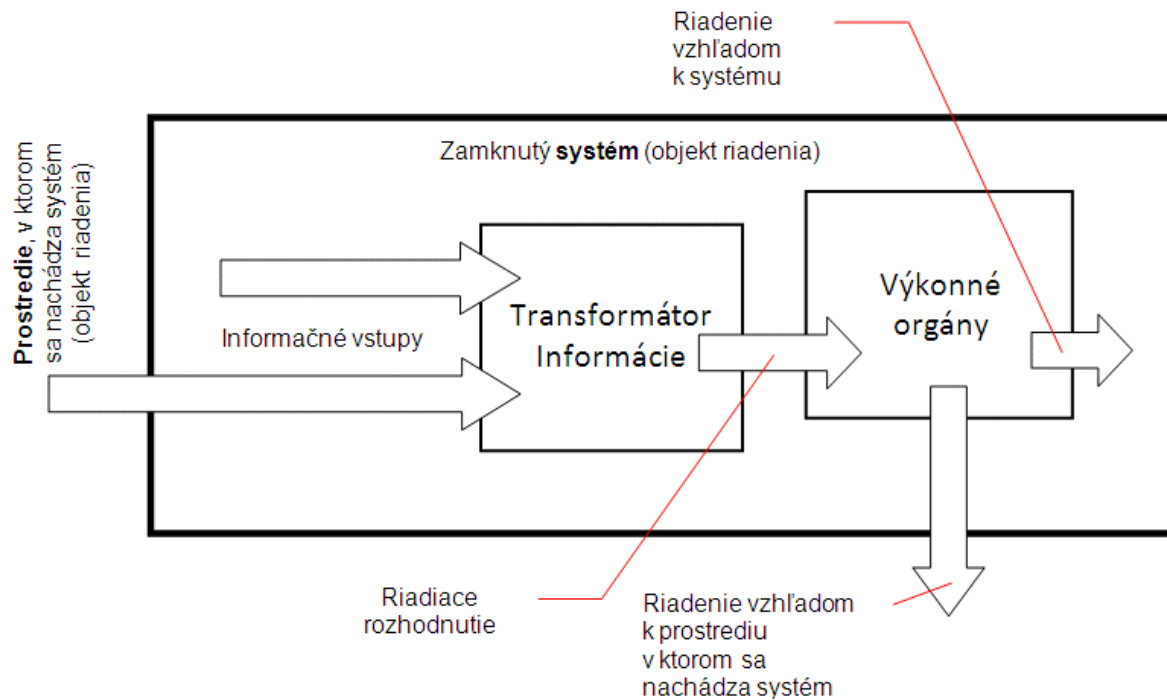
Riadenie vzhľadom k systému

Prostredie, v ktorom sa nachádza systém (objekt riadenia)

Zamknutý systém (objekt riadenia)

Informačné vstupy

Transformátor Informácie

Výkonné orgány

Riadiace rozhodnutie

Riadenie vzhľadom k prostrediu v ktorom sa nachádza systém